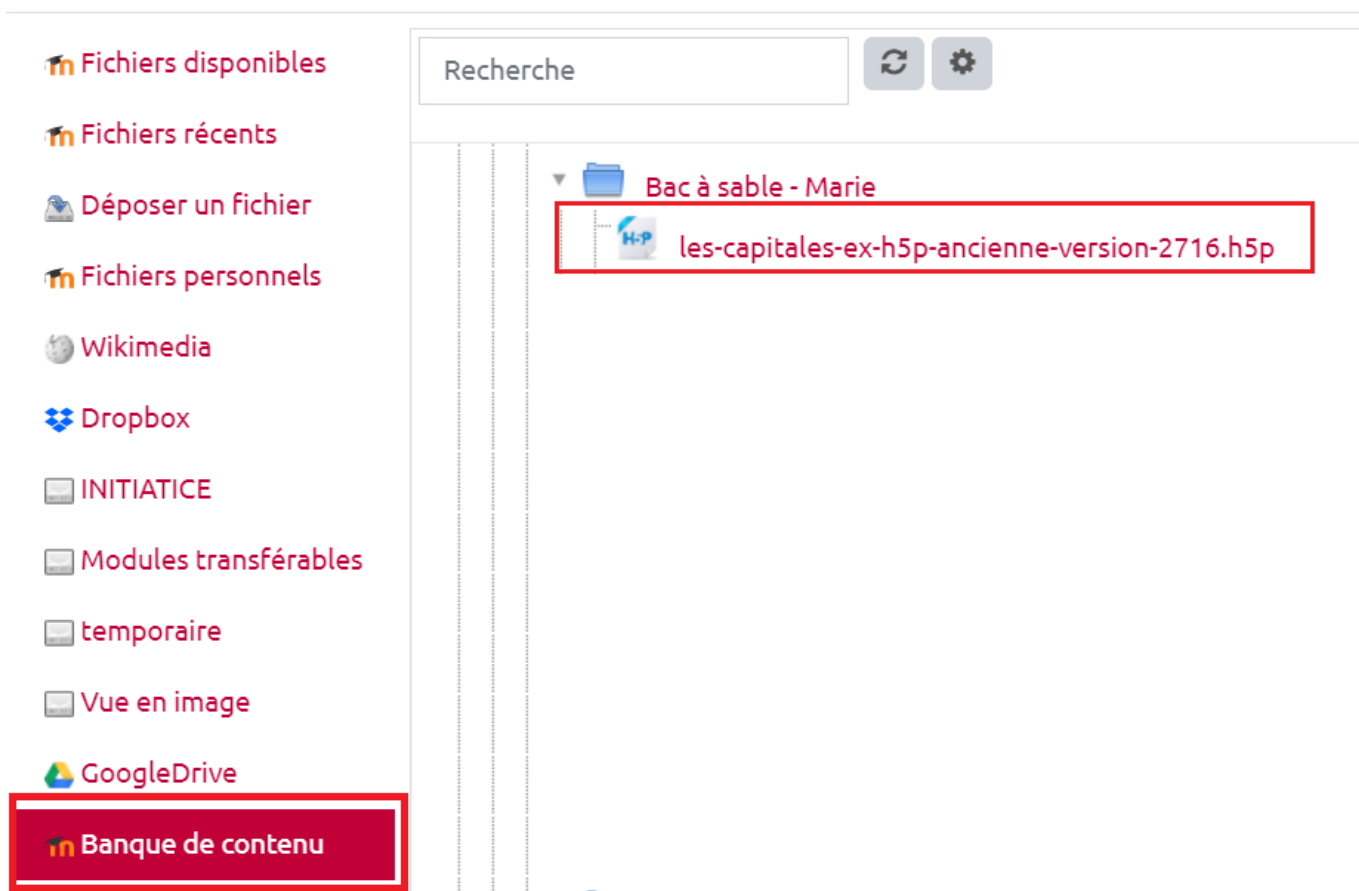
Fichiers disponibles
Fichiers récents
Déposer un fichier
Fichiers personnels
Wikimedia
Dropbox
INITIATICE
Modules transférables
temporaire
Vue en image
GoogleDrive
Banque de contenu

Recherche

Bac à sable - Marie
H-P
les-capitales-ex-h5p-ancienne-version-2716.h5p